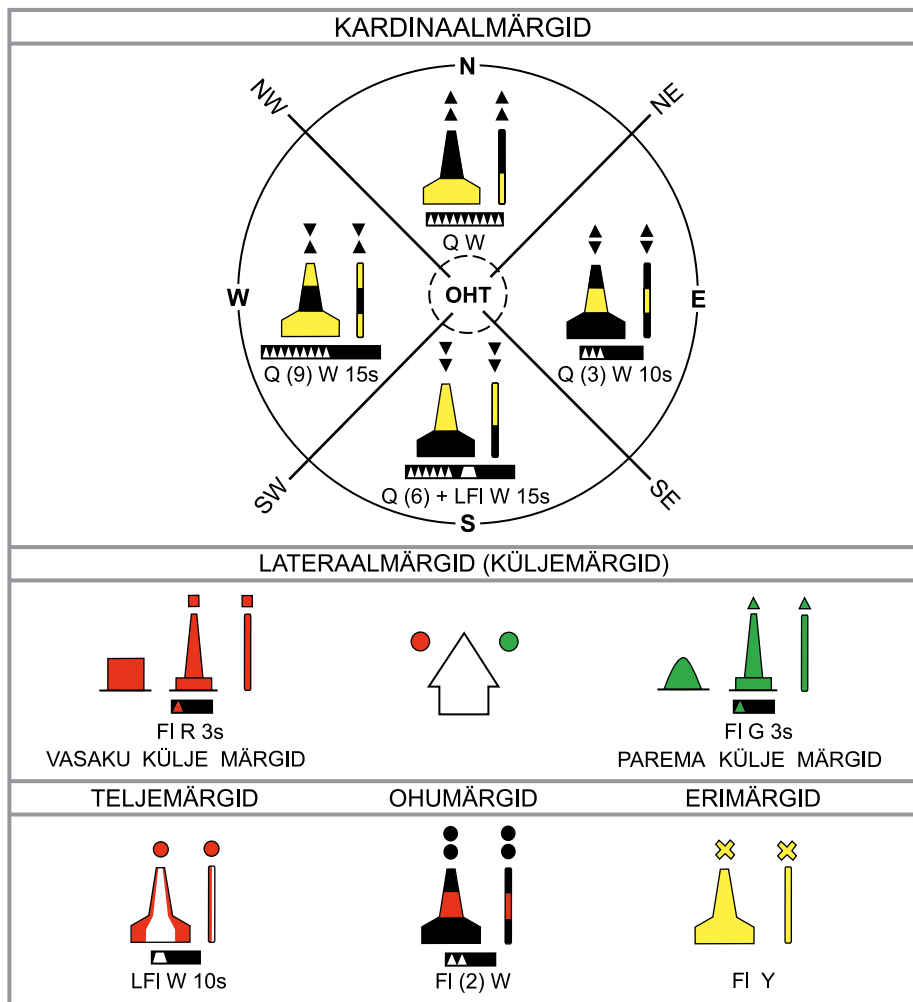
KARDINAALMÄRGID

N

NW

NE

Q W

W

OHT

E

Q (9) W 15s

Q (3) W 10s

SW

Q (6) + LFl W 15s

SE

S

LATERAALMÄRGID (KÜLJEMÄRGID)

Fl R 3s
VASAKU KÜLJE MÄRGID

Fl G 3s
PAREMA KÜLJE MÄRGID

TELJEMÄRGID

OHUMÄRGID

ERIMÄRGID

LFl W 10s

Fl (2) W

Fl Y